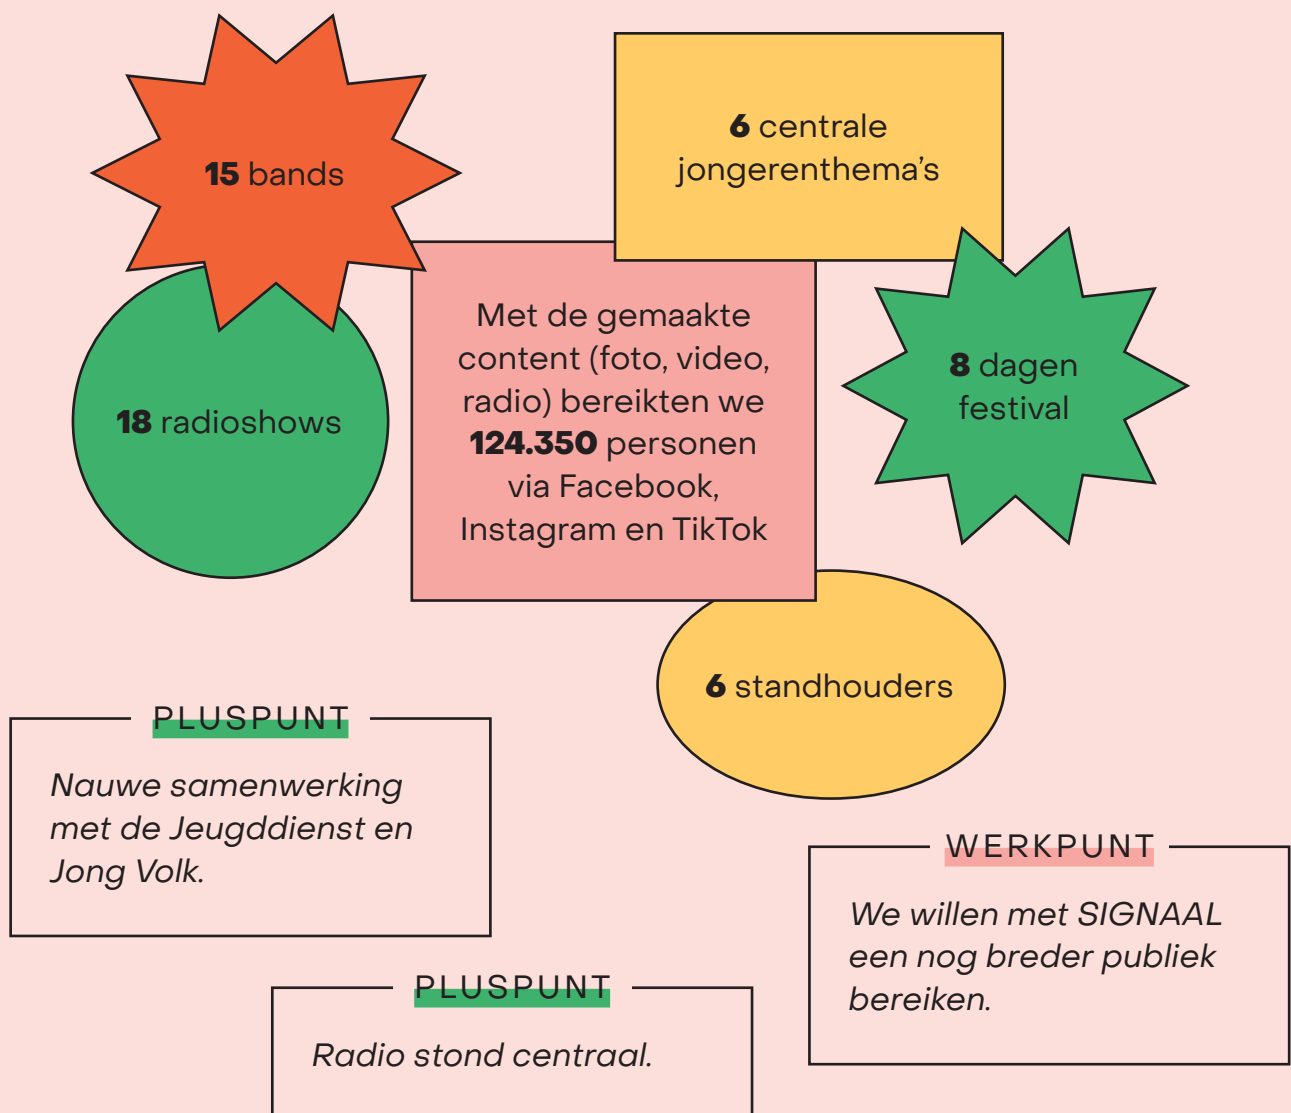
15 bands

6 centrale jongerenthema's

18 radioshows

Met de gemaakte content (foto, video, radio) bereikten we 124.350 personen via Facebook, Instagram en TikTok

8 dagen festival

6 standhouders

PLUSPUNT

Nauwe samenwerking met de Jeugddienst en Jong Volk.

WERKPUNT

We willen met SIGNAAL een nog breder publiek bereiken.

PLUSPUNT

Radio stond centraal.